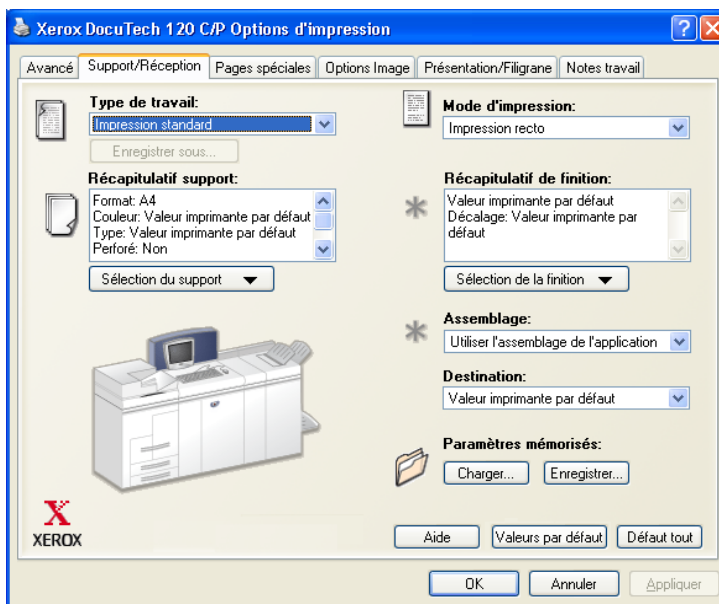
Xerox DocuTech 120 C/P Options d'impression

Avancé | Support/Réception | Pages spéciales | Options Image | Présentation/Filigrane | Notes travail

Type de travail:
Impression standard
Enregistrer sous...

Récapitulatif support:
Format: A4
Couleur: Valeur imprimante par défaut
Type: Valeur imprimante par défaut
Perforé: Non

Sélection du support

Mode d'impression:
Impression recto

Récapitulatif de finition:
Valeur imprimante par défaut
Décalage: Valeur imprimante par défaut

Sélection de la finition

Assemblage:
Utiliser l'assemblage de l'application

Destination:
Valeur imprimante par défaut

Paramètres mémorisés:
Charger... Enregistrer...

XEROX

Aide | Valeurs par défaut | Défaut tout

OK | Annuler | Appliquer